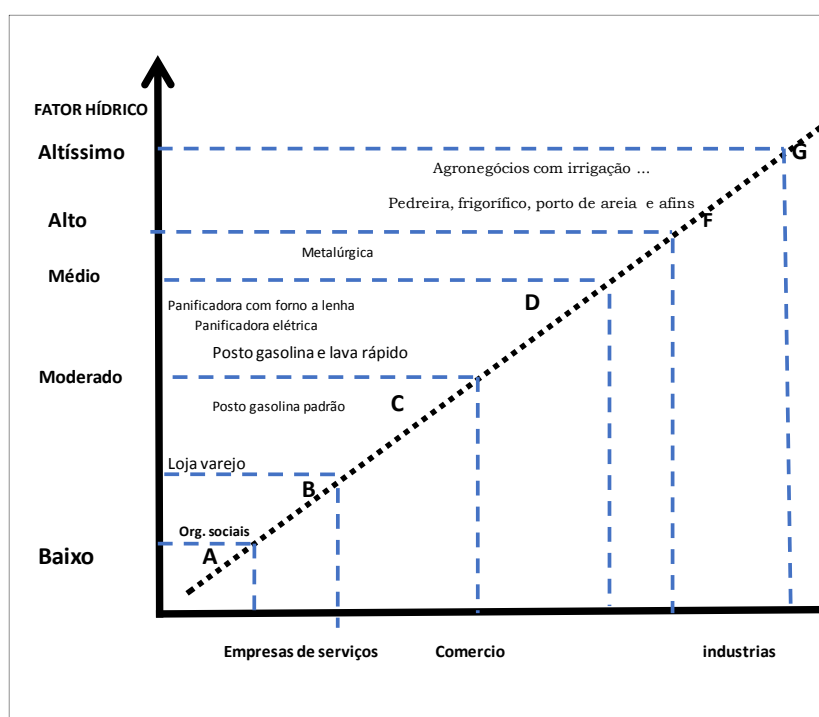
FATOR HÍDRICO

Altíssimo

Agronegócios com irrigação ...

G

Pedreira, frigorífico, porto de areia e afins

Alto

F

Metalúrgica

Médio

D

Panificadora com forno a lenha

Panificadora elétrica

Posto gasolina e lava rápido

Moderado

C

Posto gasolina padrão

Loja varejo

B

Org. sociais

Baixo

A

Empresas de serviços

Comercio

industrias